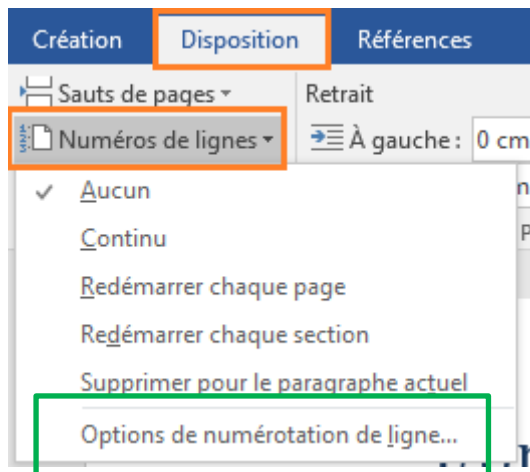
Création
Disposition
Références

Sauts de pages
Retrait
Numéros de lignes
À gauche : 0 cm

Aucun
Continu
Redémarrer chaque page
Redémarrer chaque section
Supprimer pour le paragraphe actuel
Options de numérotation de ligne...